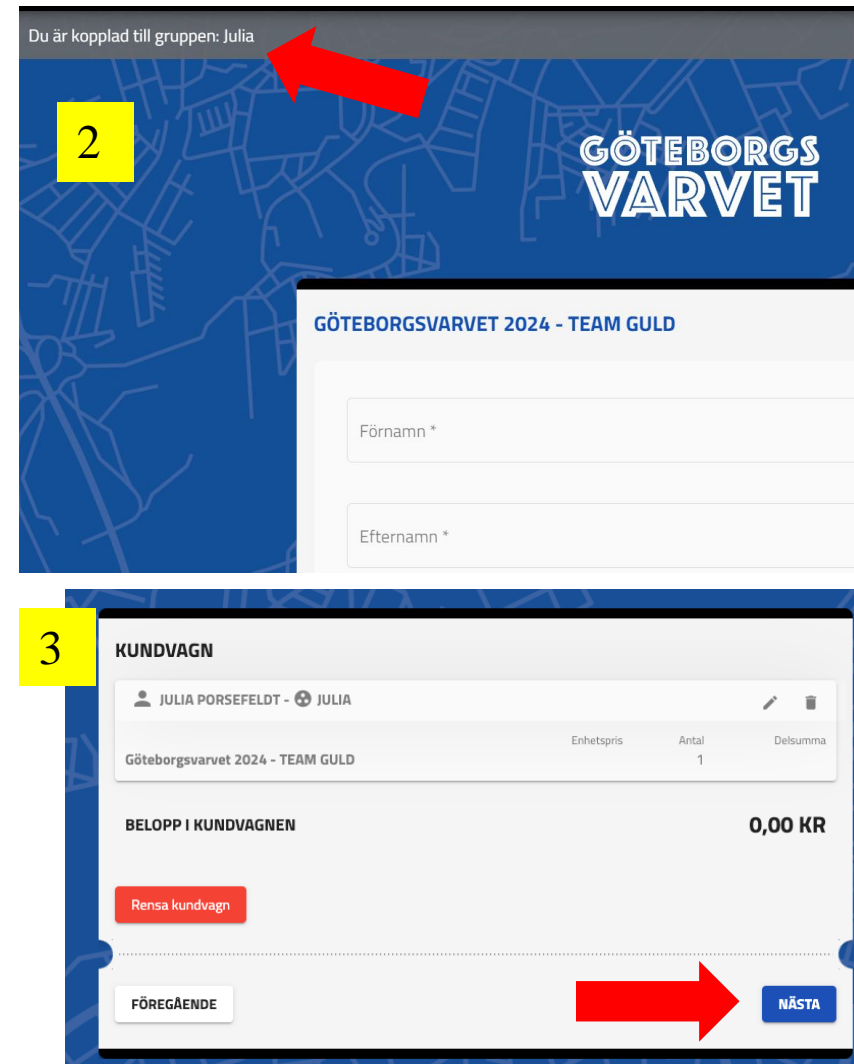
Du är kopplad till gruppen: Julia

2

GÖTEBORGS VARVET

GÖTEBORGSVARVET 2024 - TEAM GULD

Förnamn *

Efternamn *

3

KUNDVAGN

JULIA PORSEFELDT - JULIA

| | Enhetspris | Antal | Delsumma |
|---|---|---|---|
| Göteborgsvarvet 2024 - TEAM GULD | | 1 | |

BELOPP I KUNDVAGNEN

0,00 KR

Rensa kundvagn

FÖREGÅENDE

NÄSTA